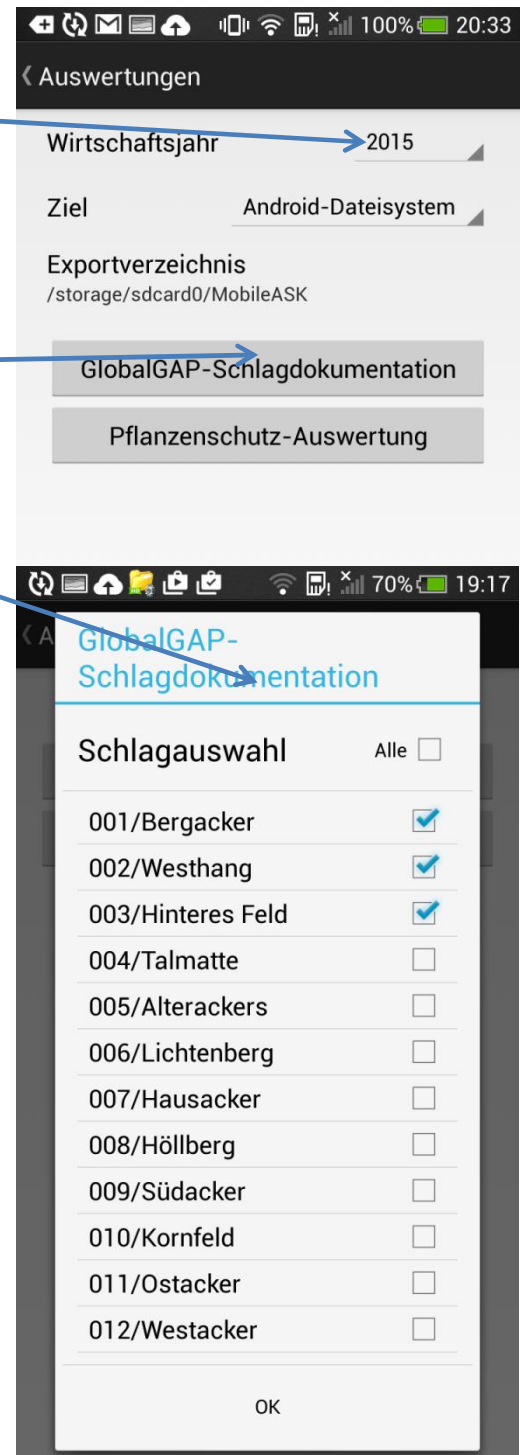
100% 20:33

‹ Auswertungen

Wirtschaftsjahr 2015

Ziel Android-Dateisystem

Exportverzeichnis
/storage/sdcard0/MobileASK

GlobalGAP-Schlagdokumentation

Pflanzenschutz-Auswertung

70% 19:17

GlobalGAP-Schlagdokumentation

Schlagauswahl Alle

001/Bergacker
002/Westhang
003/Hinteres Feld
004/Talmatte
005/Alterackers
006/Lichtenberg
007/Hausacker
008/Höllberg
009/Südacker
010/Kornfeld
011/Ostacker
012/Westacker

OK